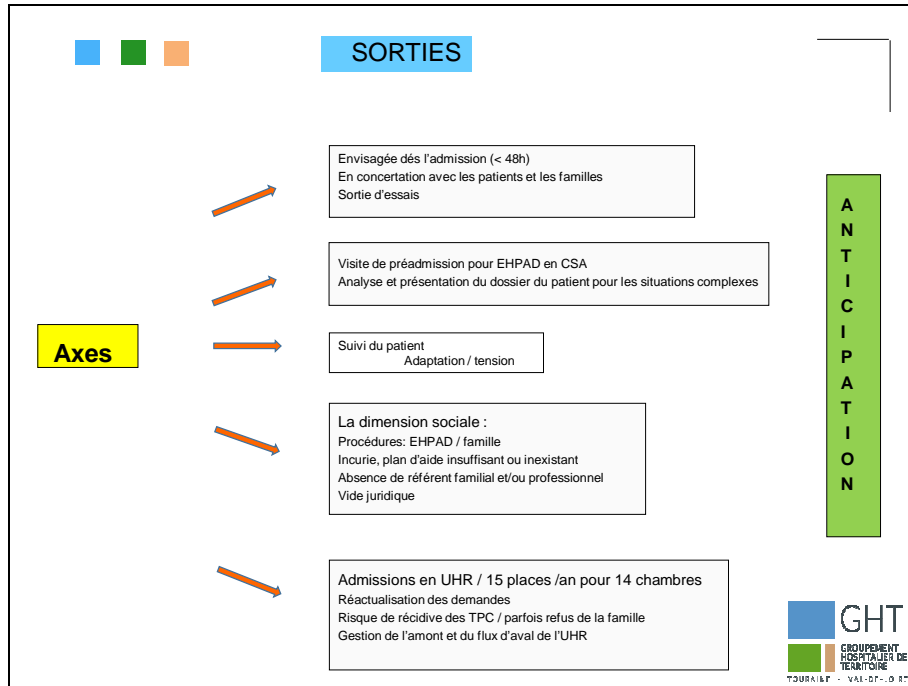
SORTIES

Axes

Envisagée dés l'admission (< 48h)
En concertation avec les patients et les familles
Sortie d'essais

Visite de préadmission pour EHPAD en CSA
Analyse et présentation du dossier du patient pour les situations complexes

Suivi du patient
Adaptation / tension

La dimension sociale :
Procédures: EHPAD / famille
Incurie, plan d'aide insuffisant ou inexistant
Absence de référent familial et/ou professionnel
Vide juridique

Admissions en UHR / 15 places /an pour 14 chambres
Réactualisation des demandes
Risque de récidive des TPC / parfois refus de la famille
Gestion de l'amont et du flux d'aval de l'UHR

A N T I C I P A T I O N

GHT
GROUPEMENT HOSPITALIER DE TERRITOIRE
TOURAINE · VAL-DE-LOIRE